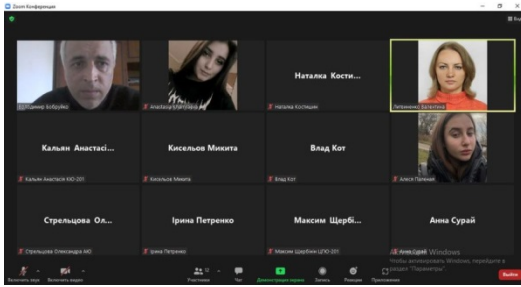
Zoom Конференция

Володимир Бобрейко

Анастасія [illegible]

Наталка Кости...

Наталка Костишин

Литвиненко Валентина

Кальян Анастасі...

Кальян Анастасія КЮ-201

Кисельов Микита

Кисельов Микита

Влад Кот

Влад Кот

Алісія Паленко

Стрельцова Ол...

Стрельцова Олександра АЮ

Ірина Петренко

Ірина Петренко

Максим Щербі...

Максим Щербінін ЦЮ-201

Анна Сурай

Анна Сурай

Windows
Чтобы активировать Windows, перейдите в раздел "Параметры".

Включить звук
Включить видео
Участники
Чат
Демонстрация экрана
Запись
Реакции
Приложения
Выйти